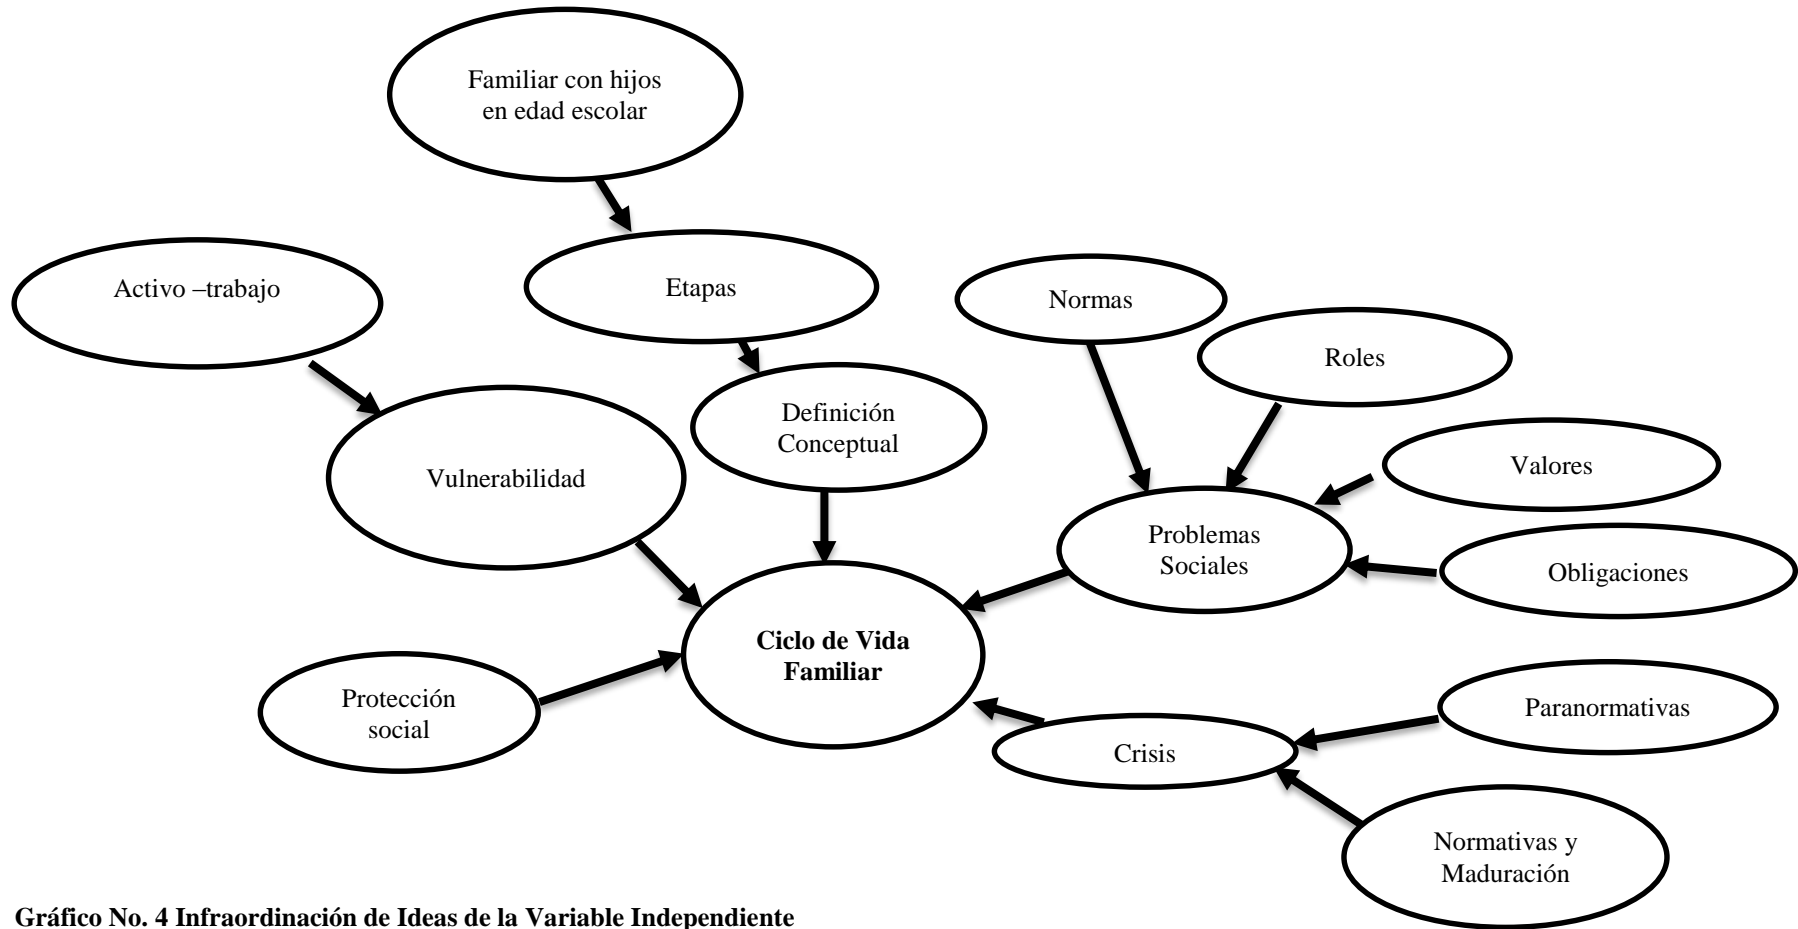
Familiar con hijos en edad escolar

Activo –trabajo

Etapas

Normas

Roles

Definición Conceptual

Vulnerabilidad

Valores

Problemas Sociales

Obligaciones

Ciclo de Vida Familiar

Protección social

Paranormativas

Crisis

Normativas y Maduración

Gráfico No. 4 Infraordinación de Ideas de la Variable Independiente